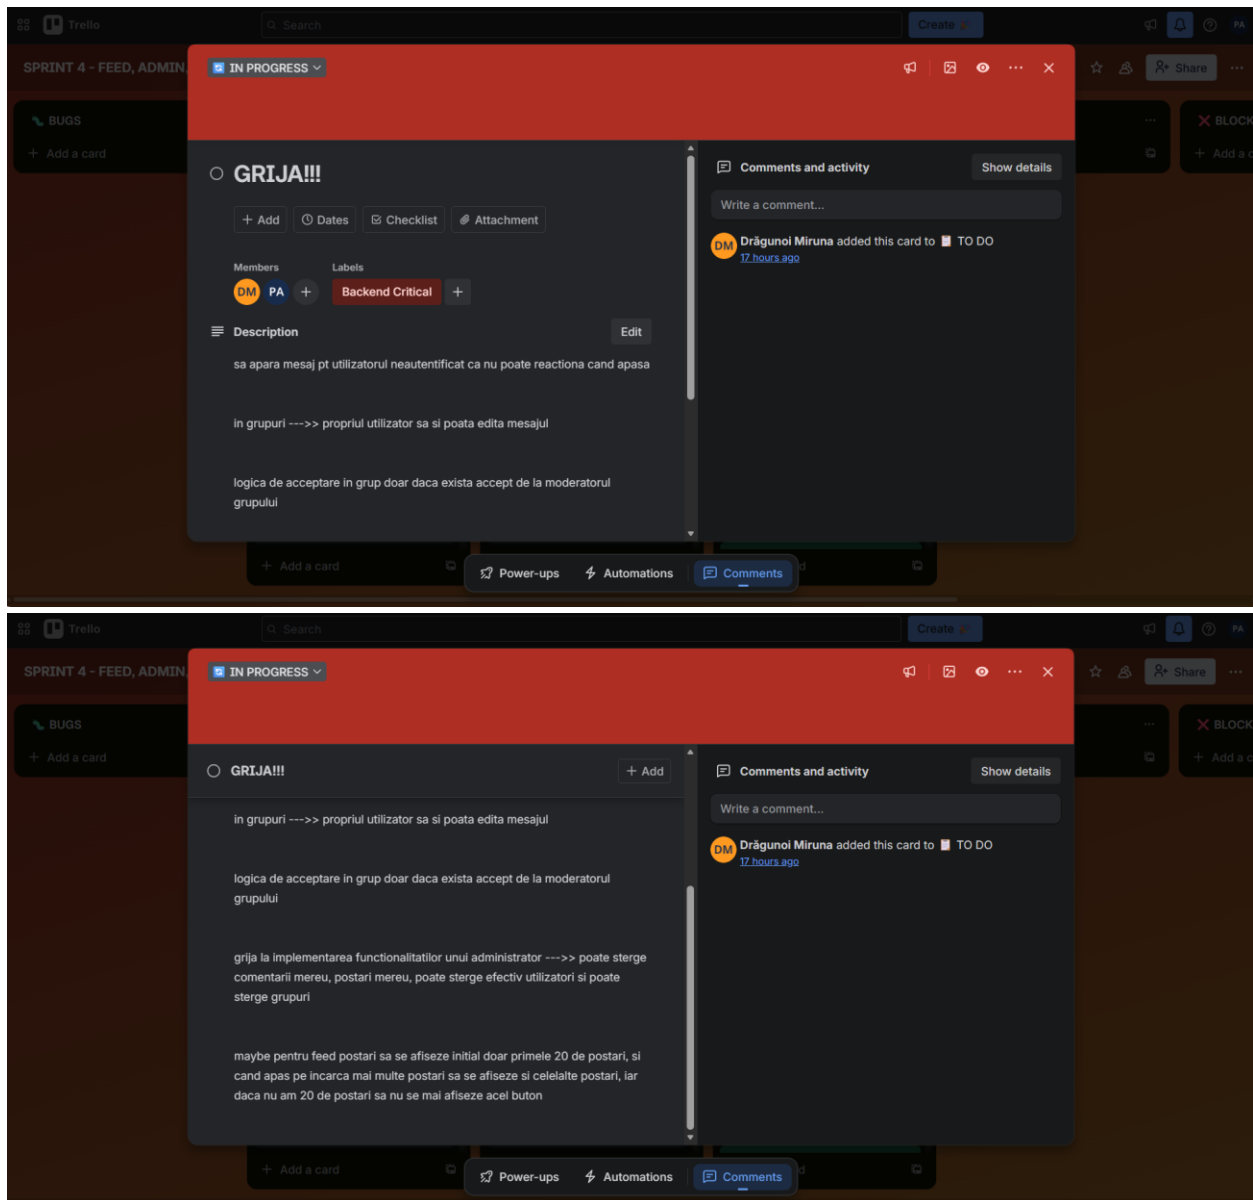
Trello Search Create PA

SPRINT 4 - FEED, ADMIN

BUGS
+ Add a card

BLOCK
+ Add a c

IN PROGRESS

Share

GRIJA!!!

+ Add Dates Checklist Attachment

Members
DM PA +

Labels
Backend Critical +

Description
Edit

sa apara mesaj pt utilizatorul neautentificat ca nu poate reactiona cand apasa

in grupuri --->> propriul utilizator sa si poata edita mesajul

logica de acceptare in grup doar daca exista accept de la moderatorul grupului

Comments and activity
Show details

Write a comment...

DM Drăgunoi Miruna added this card to TO DO
17 hours ago

+ Add a card

Power-ups Automations Comments

Trello Search Create PA

SPRINT 4 - FEED, ADMIN

BUGS
+ Add a card

BLOCK
+ Add a c

IN PROGRESS

Share

GRIJA!!!
+ Add

in grupuri --->> propriul utilizator sa si poata edita mesajul

logica de acceptare in grup doar daca exista accept de la moderatorul grupului

grija la implementarea functionalitatilor unui administrator --->> poate sterge comentarii mereu, postari mereu, poate sterge efectiv utilizatori si poate sterge grupuri

maybe pentru feed postari sa se afiseze initial doar primele 20 de postari, si cand apas pe incarca mai multe postari sa se afiseze si celelalte postari, iar daca nu am 20 de postari sa nu se mai afiseze acel buton

Comments and activity
Show details

Write a comment...

DM Drăgunoi Miruna added this card to TO DO
17 hours ago

+ Add a card

Power-ups Automations Comments